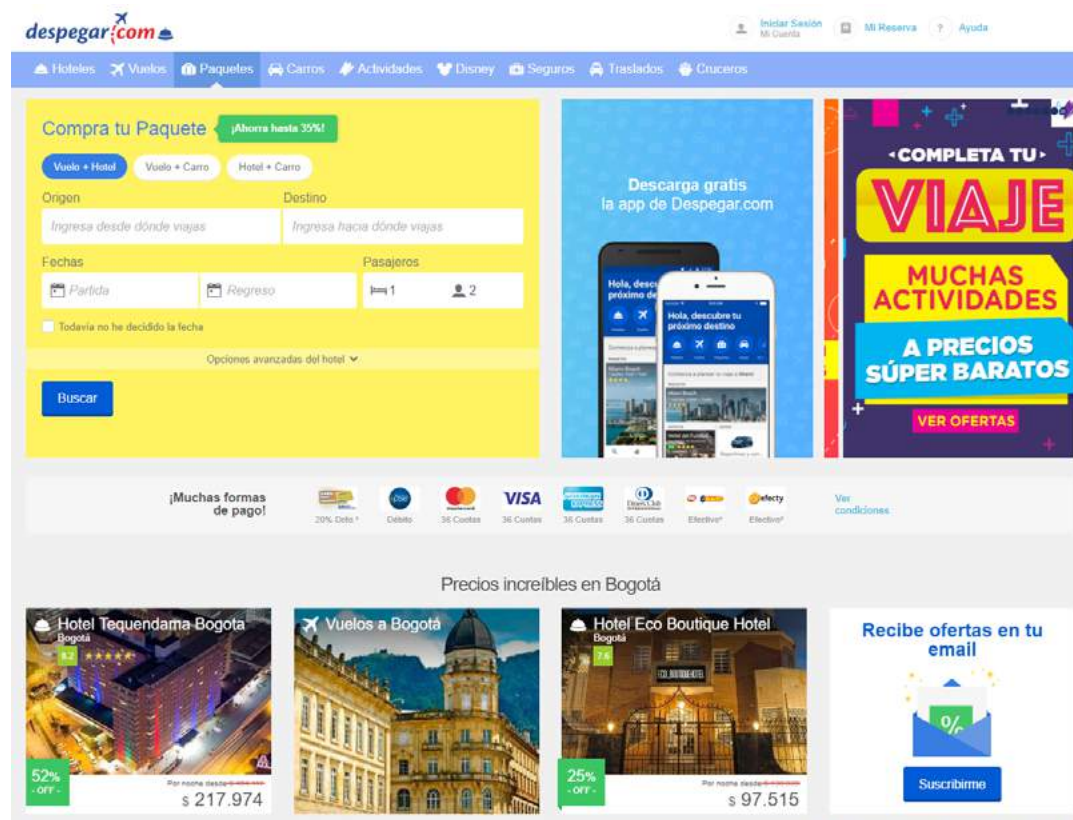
despegar.com

Iniciar Sesión
Mi Cuenta
Mi Reserva
Ayuda

Hoteles Vuelos Paquetes Carros Actividades Disney Seguros Traslados Cruceros

Compra tu Paquete ¡Ahorra hasta 35%!

Vuelo + Hotel Vuelo + Carro Hotel + Carro

Origen
Ingresa desde dónde viajas
Destino
Ingresa hacia dónde viajas

Fechas
Partida
Regreso
Pasajeros
1 2

Todavía no he decidido la fecha

Opciones avanzadas del hotel

Buscar

Descarga gratis
la app de Despegar.com

Hola, descubre tu próximo destino

COMPLETA TU
VIAJE
MUCHAS ACTIVIDADES
A PRECIOS SÚPER BARATOS
VER OFERTAS

¡Muchas formas de pago!
20% Dcto.* Débito 36 Cuotas VISA 36 Cuotas 36 Cuotas 36 Cuotas Efectivo* Efectivo*
Ver condiciones

Precios increíbles en Bogotá

Hotel Tequendama Bogota
Bogotá
8.2
52% OFF
Por noche desde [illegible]
$ 217.974

Vuelos a Bogotá

Hotel Eco Boutique Hotel
Bogotá
7.6
25% OFF
Por noche desde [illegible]
$ 97.515

Recibe ofertas en tu email
%
Suscribirme